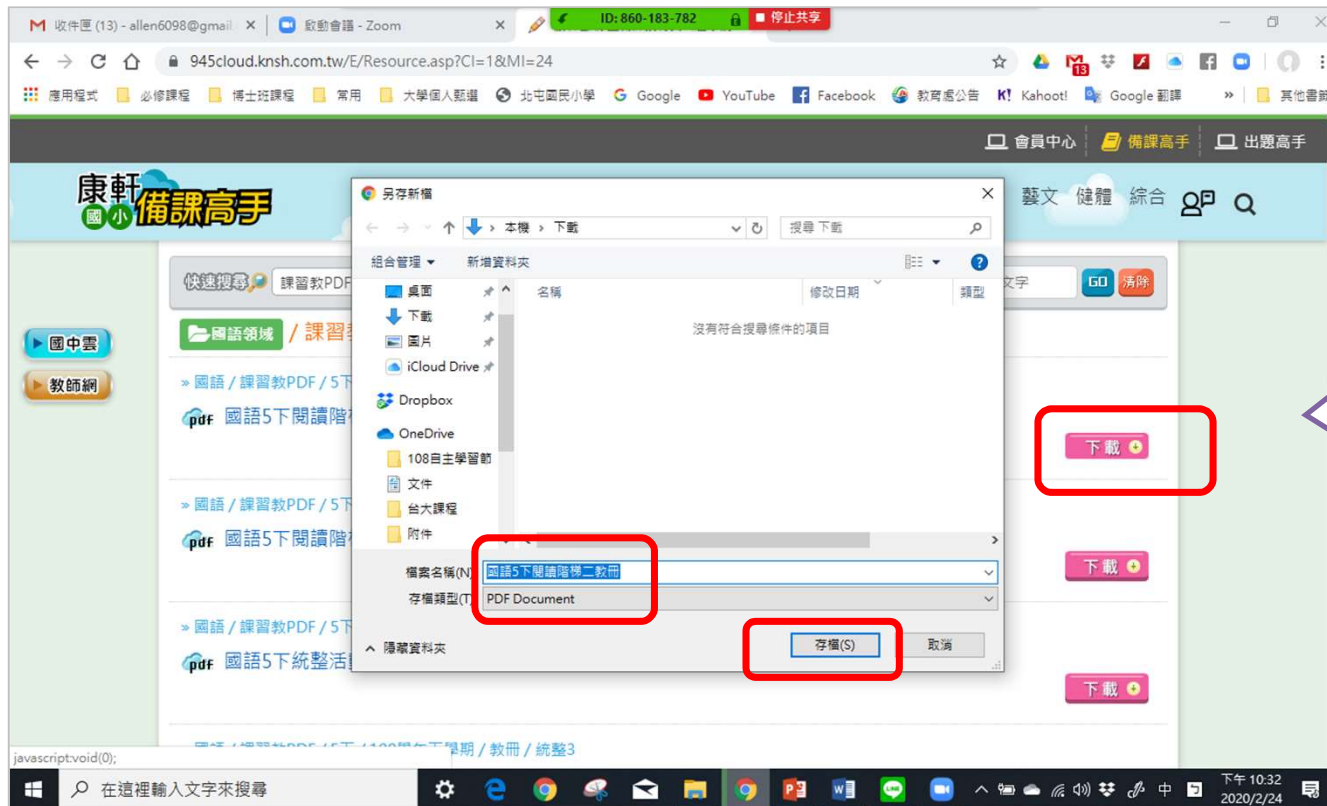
M 收件匣 (13) - allen6098@gmail ×
啟動會議 - Zoom ×
ID: 860-183-782
停止共享
945cloud.knsh.com.tw/E/Resource.asp?CI=1&MI=24
應用程式 必修課程 博士班課程 常用 大學個人甄選 北屯國民小學 Google YouTube Facebook 教育處公告 Kahoot! Google 翻譯 » 其他書籤
會員中心 備課高手 出題高手
康軒 國小 備課高手
藝文 健體 綜合
快速搜尋 課習教PDF
文字 GO 清除
國中雲
教師網
國語領域 / 課習教
» 國語 / 課習教PDF / 5下
pdf 國語5下閱讀階
下載
» 國語 / 課習教PDF / 5下
pdf 國語5下閱讀階
下載
» 國語 / 課習教PDF / 5下
pdf 國語5下統整活
下載
» 國語 / 課習教PDF / 5下 / 108學年下學期 / 教冊 / 統整3
javascript:void(0);

另存新檔
本機 › 下載
搜尋 下載
組合管理 ▾ 新增資料夾
桌面
下載
圖片
iCloud Drive
Dropbox
OneDrive
108自主學習節
文件
台大課程
附件
名稱 修改日期 類型
沒有符合搜尋條件的項目
檔案名稱(N): 國語5下閱讀階梯二教冊
存檔類型(T): PDF Document
隱藏資料夾
存檔(S) 取消

在這裡輸入文字來搜尋
中
下午 10:32
2020/2/24